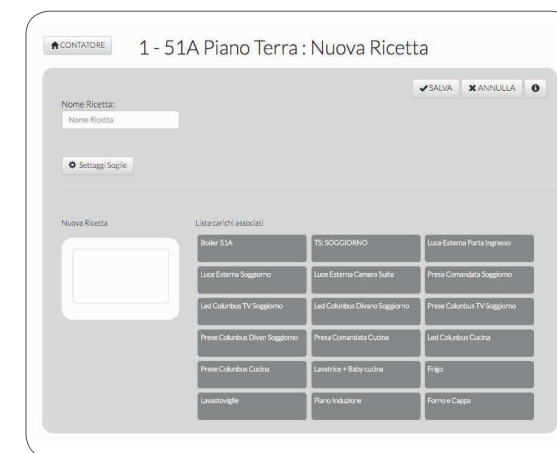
CONTATORE

1 - 51A Piano Terra : Nuova Ricetta

SALVA
ANNULLA

Nome Ricetta:
Nome Ricetta

Settaggi Soglie

Nuova Ricetta

Lista carichi associati

Boiler 51A
TS: SOGGIORNO
Luce Esterna Porta Ingresso
Luce Esterna Soggiorno
Luce Esterna Camera Suite
Presa Comandata Soggiorno
Led Columbus TV Soggiorno
Led Columbus Divano Soggiorno
Prese Columbus TV Soggiorno
Prese Columbus Divan Soggiorno
Presa Comandata Cucina
Led Columbus Cucina
Prese Columbus Cucina
Lavatrice + Baby cucina
Frigo
Lavastoviglie
Piano Induzione
Forno e Cappa